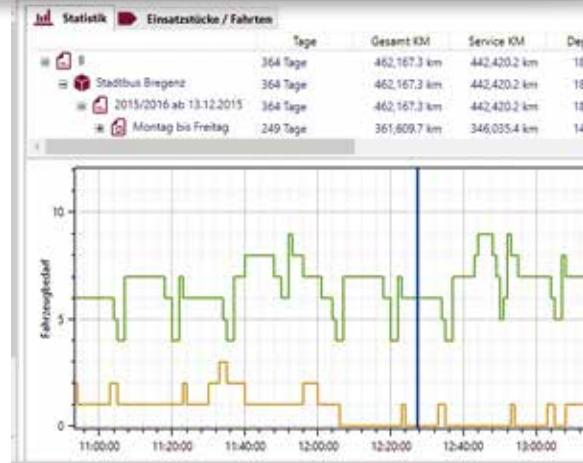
Statistik | Einsatzstücke / Fahrten

|  | Tage | Gesamt KM | Service KM | De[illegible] |
|---|---|---|---|---|
| 8 | 364 Tage | 462,167.3 km | 442,420.2 km | 1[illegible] |
| Stadtbus Bregenz | 364 Tage | 462,167.3 km | 442,420.2 km | 1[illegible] |
| 2015/2016 ab 13.12.2015 | 364 Tage | 462,167.3 km | 442,420.2 km | 1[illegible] |
| Montag bis Freitag | 249 Tage | 361,609.7 km | 346,035.4 km | 1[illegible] |

Fahrzeugbedarf

10

5

0

11:00:00 11:20:00 11:40:00 12:00:00 12:20:00 12:40:00 13:00:00